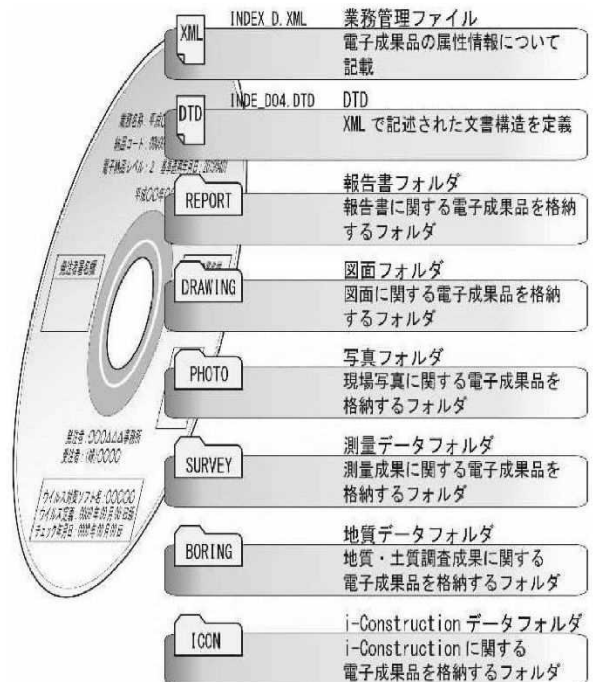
XML INDEX D.XML 業務管理ファイル
電子成果品の属性情報について記載

DTD INDE_D04.DTD DTD
XML で記述された文書構造を定義

REPORT 報告書フォルダ
報告書に関する電子成果品を格納するフォルダ

DRAWING 図面フォルダ
図面に関する電子成果品を格納するフォルダ

PHOTO 写真フォルダ
現場写真に関する電子成果品を格納するフォルダ

SURVEY 測量データフォルダ
測量成果に関する電子成果品を格納するフォルダ

BORING 地質データフォルダ
地質・土質調査成果に関する電子成果品を格納するフォルダ

ICON i-Construction データフォルダ
i-Construction に関する電子成果品を格納するフォルダ

業務名称：平成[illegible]
納品コード：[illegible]
電子納品レベル：2 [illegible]
平成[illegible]
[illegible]
発注者：OOOムム事務所
受注者：(株)OOOO
ウイルス対策ソフト名：OOOOO
ウイルス定義：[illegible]
チェック年月日：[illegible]